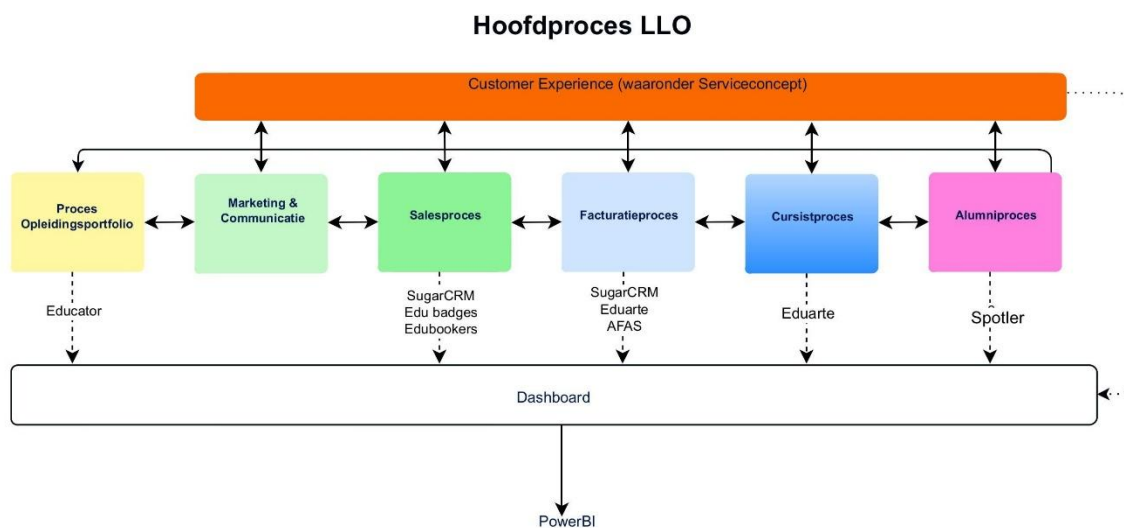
Hoofdproces LLO

Customer Experience (waaronder Serviceconcept)

Proces Opleidingsportfolio

Marketing & Communicatie

Salesproces

Facturatieproces

Cursistproces

Alumniproces

Educator

SugarCRM
Edu badges
Edubookers

SugarCRM
Eduarte
AFAS

Eduarte

Spotler

Dashboard

PowerBI